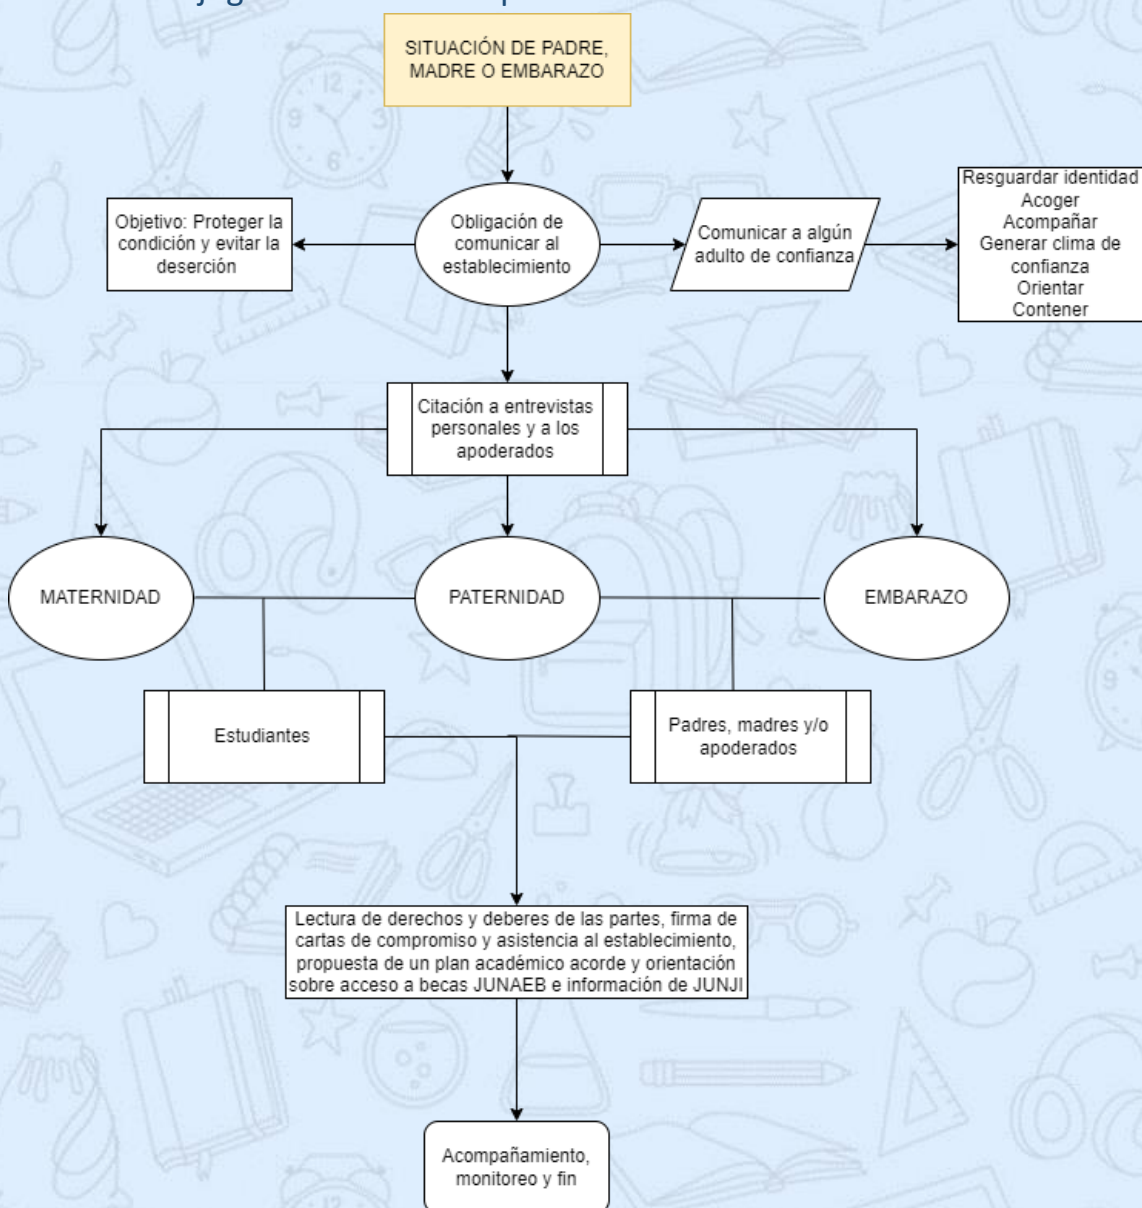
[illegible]

SITUACIÓN DE PADRE, MADRE O EMBARAZO

Objetivo: Proteger la condición y evitar la deserción

Obligación de comunicar al establecimiento

Comunicar a algún adulto de confianza

Resguardar identidad
Acoger
Acompañar
Generar clima de confianza
Orientar
Contener

Citación a entrevistas personales y a los apoderados

MATERNIDAD

PATERNIDAD

EMBARAZO

Estudiantes

Padres, madres y/o apoderados

Lectura de derechos y deberes de las partes, firma de cartas de compromiso y asistencia al establecimiento, propuesta de un plan académico acorde y orientación sobre acceso a becas JUNAEB e información de JUNJI

Acompañamiento, monitoreo y fin